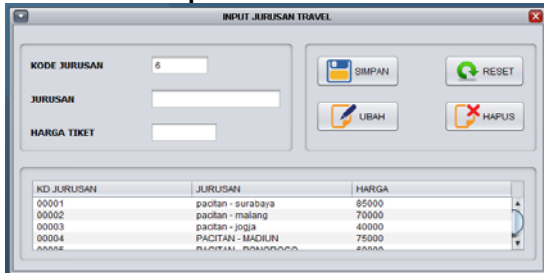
INPUT JURUSAN TRAVEL

KODE JURUSAN 6

JURUSAN

HARGA TIKET

SIMPAN

RESET

UBAH

HAPUS

| KD JURUSAN | JURUSAN | HARGA |
|---|---|---|
| 00001 | pacitan - surabaya | 85000 |
| 00002 | pacitan - malang | 70000 |
| 00003 | pacitan - jogja | 40000 |
| 00004 | PACITAN - MADIUN | 75000 |
| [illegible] | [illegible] | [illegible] |